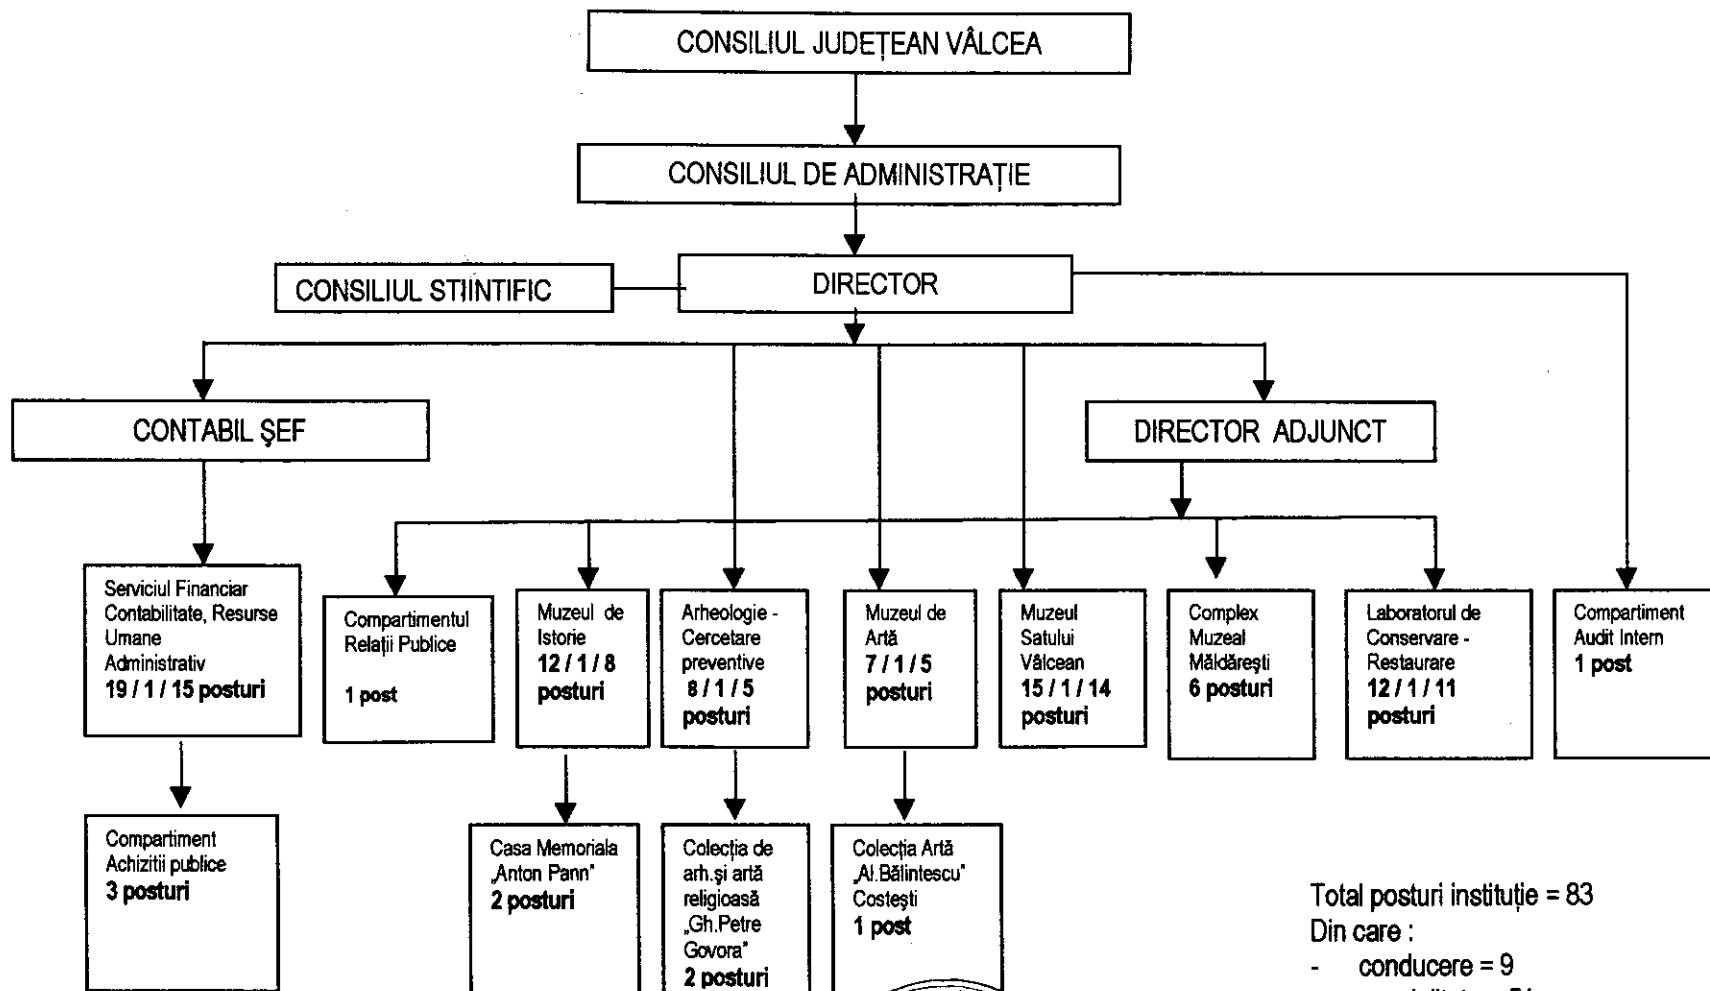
CONSILIUL JUDEȚEAN VÂLCEA

CONSILIUL DE ADMINISTRAȚIE

CONSILIUL STIINTIFIC

DIRECTOR

CONTABIL ŞEF

DIRECTOR ADJUNCT

Serviciul Financiar Contabilitate, Resurse Umane Administrativ
**19 / 1 / 15 posturi**

Compartimentul Relații Publice
**1 post**

Muzeul de Istorie
**12 / 1 / 8 posturi**

Arheologie - Cercetare preventive
**8 / 1 / 5 posturi**

Muzeul de Artă
**7 / 1 / 5 posturi**

Muzeul Satului Vâlcean
**15 / 1 / 14 posturi**

Complex Muzeal Măldărești
**6 posturi**

Laboratorul de Conservare - Restaurare
**12 / 1 / 11 posturi**

Compartiment Audit Intern
**1 post**

Compartiment Achizitii publice
**3 posturi**

Casa Memoriala „Anton Pann"
**2 posturi**

Colecția de arh.și artă religioasă „Gh.Petre Govora"
**2 posturi**

Colecția Artă „Al.Bălintescu" Costești
**1 post**

Total posturi instituție = 83
Din care :
- conducere = 9
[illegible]